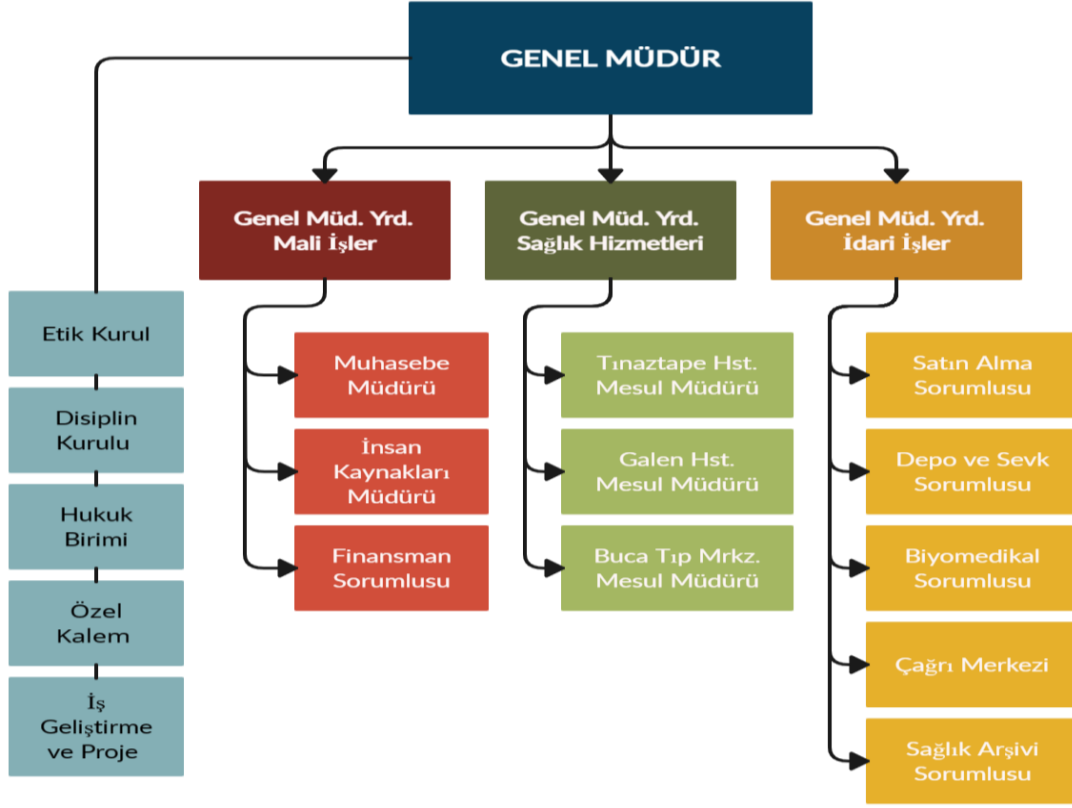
GENEL MÜDÜR

Genel Müd. Yrd. Mali İşler

Genel Müd. Yrd. Sağlık Hizmetleri

Genel Müd. Yrd. İdari İşler

Etik Kurul

Disiplin Kurulu

Hukuk Birimi

Özel Kalem

İş Geliştirme ve Proje

Muhasebe Müdürü

İnsan Kaynakları Müdürü

Finansman Sorumlusu

Tınaztape Hst. Mesul Müdürü

Galen Hst. Mesul Müdürü

Buca Tıp Mrkz. Mesul Müdürü

Satın Alma Sorumlusu

Depo ve Sevk Sorumlusu

Biyomedikal Sorumlusu

Çağrı Merkezi

Sağlık Arşivi Sorumlusu